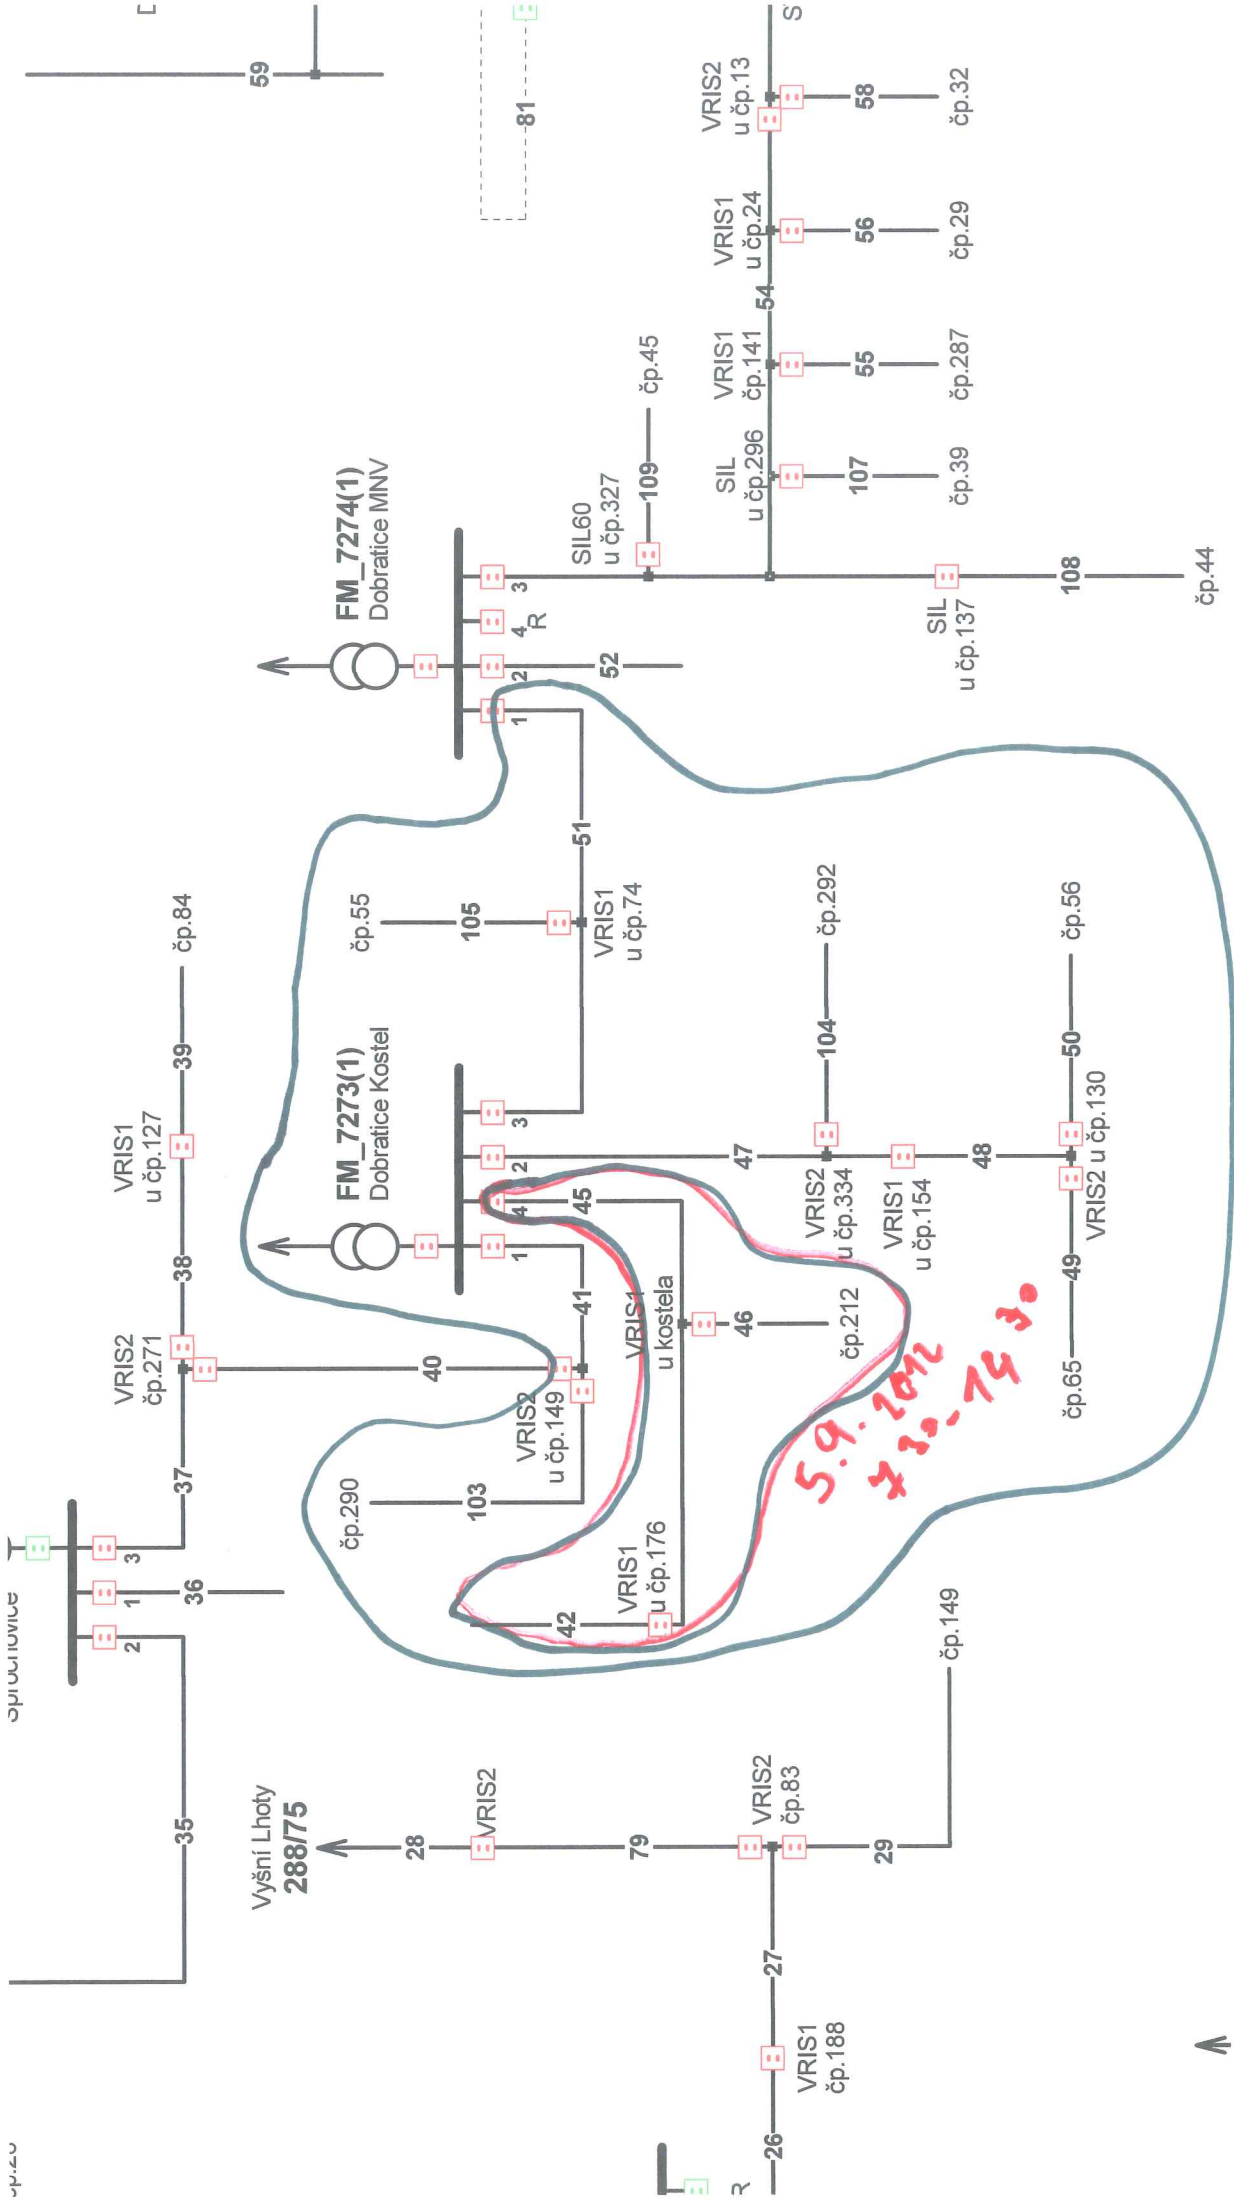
59
81
VRIS2
u čp.13
58
čp.32
VRIS1
u čp.24
56
čp.29
54
VRIS1
čp.141
55
čp.287
SIL
u čp.296
107
čp.39
čp.45
109
SIL60
u čp.327
FM_7274(1)
Dobratice MNV
3
4
R
2
1
52
SIL
u čp.137
108
čp.44
51
čp.55
105
VRIS1
u čp.74
čp.292
104
čp.56
50
čp.84
39
VRIS1
u čp.127
38
FM_7273(1)
Dobratice Kostel
3
2
4
1
45
47
VRIS2
u čp.334
VRIS1
u čp.154
48
VRIS2 u čp.130
49
čp.65
VRIS2
čp.271
40
41
VRIS1
u kostela
46
čp.212
5.9.2012
7³⁰-14³⁰
VRIS2
u čp.149
37
čp.290
103
3
1
36
2
VRIS1
u čp.176
42
čp.149
35
Vyšní Lhoty
288/75
28
VRIS2
79
VRIS2
čp.83
29
27
VRIS1
čp.188
26
R